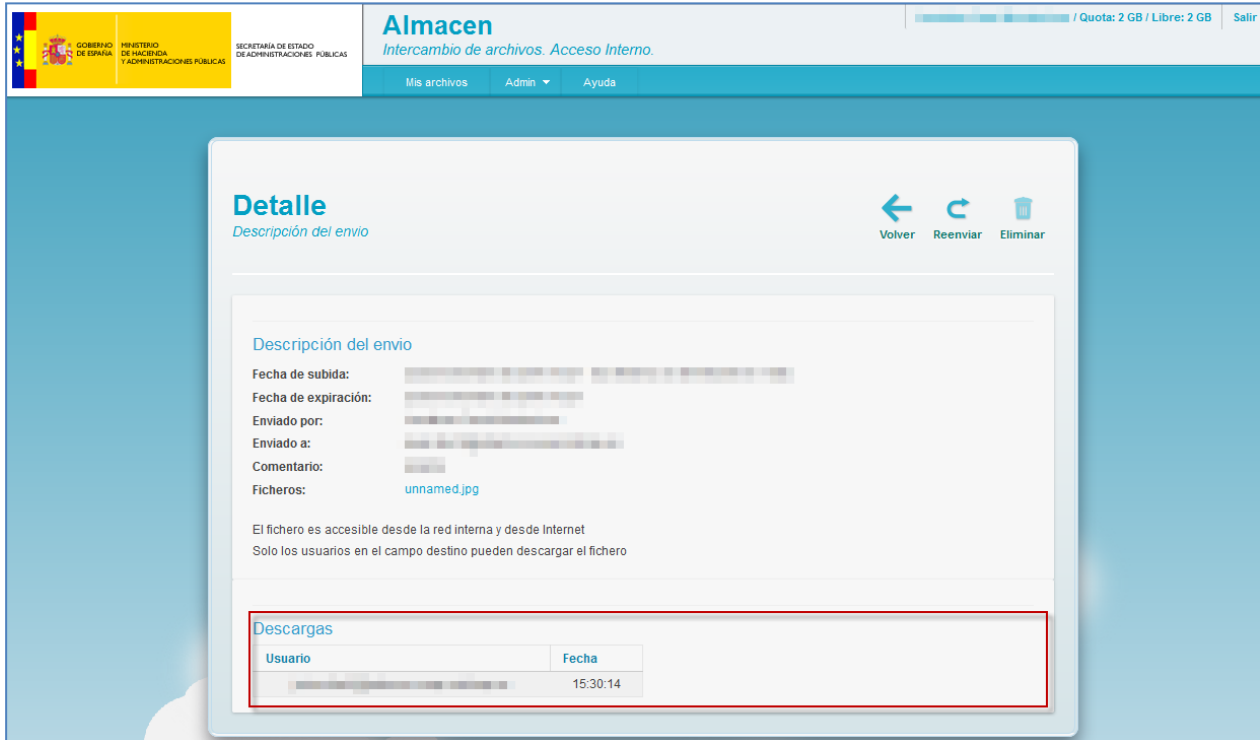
GOBIERNO DE ESPAÑA MINISTERIO DE HACIENDA Y ADMINISTRACIONES PÚBLICAS SECRETARÍA DE ESTADO DE ADMINISTRACIONES PÚBLICAS

Almacen
Intercambio de archivos. Acceso Interno.

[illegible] / Quota: 2 GB / Libre: 2 GB Salir

Mis archivos Admin Ayuda

Detalle
Descripción del envio

Volver Reenviar Eliminar

Descripción del envio

Fecha de subida: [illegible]
Fecha de expiración: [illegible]
Enviado por: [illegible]
Enviado a: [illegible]
Comentario: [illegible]
Ficheros: unnamed.jpg

El fichero es accesible desde la red interna y desde Internet
Solo los usuarios en el campo destino pueden descargar el fichero

Descargas

| Usuario | Fecha |
|---|---|
| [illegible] | 15:30:14 |